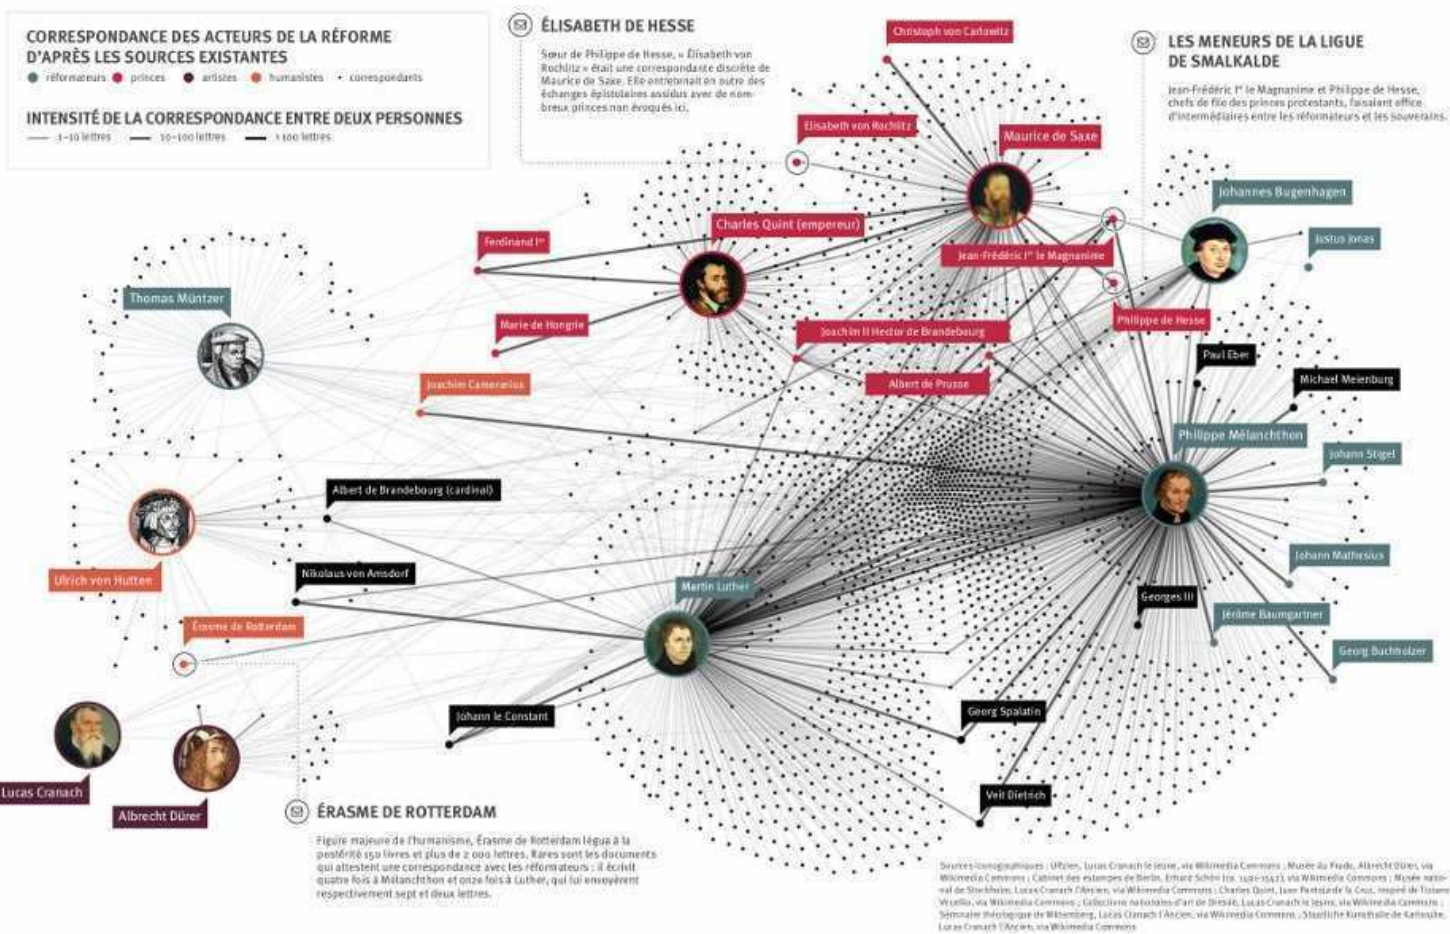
CORRESPONDANCE DES ACTEURS DE LA RÉFORME D'APRÈS LES SOURCES EXISTANTES

réformateurs • princes • artistes • humanistes • correspondants

INTENSITÉ DE LA CORRESPONDANCE ENTRE DEUX PERSONNES

1–10 lettres 10–100 lettres > 100 lettres

ÉLISABETH DE HESSE

Sœur de Philippe de Hesse, « Élisabeth von Rochlitz » était une correspondante discrète de Maurice de Saxe. Elle entretenait en outre des échanges épistolaires assidus avec de nombreux princes non évoqués ici.

LES MENEURS DE LA LIGUE DE SMALKALDE

Jean-Frédéric Ier le Magnanime et Philippe de Hesse, chefs de file des princes protestants, faisaient office d'intermédiaires entre les réformateurs et les souverains.

Christoph von Carlowitz

Élisabeth von Rochlitz

Maurice de Saxe

Johannes Bugenhagen

Justus Jonas

Charles Quint (empereur)

Jean-Frédéric Ier le Magnanime

Ferdinand Ier

Thomas Müntzer

Marie de Hongrie

Joachim II Hector de Brandebourg

Philippe de Hesse

Paul Eber

Albert de Prusse

Michael Meienburg

Joachim Camerarius

Philippe Mélanchthon

Johann Stigel

Albert de Brandebourg (cardinal)

Ulrich von Hutten

Nikolaus von Amsdorf

Martin Luther

Johann Mathesius

Georges III

Érasme de Rotterdam

Jérôme Baumgartner

Georg Buchholzer

Johann le Constant

Georg Spalatin

Lucas Cranach

Albrecht Dürer

Veit Dietrich

ÉRASME DE ROTTERDAM

Figure majeure de l'humanisme, Érasme de Rotterdam légua à la postérité 150 livres et plus de 2 000 lettres. Rares sont les documents qui attestent une correspondance avec les réformateurs : il écrivit quatre fois à Mélanchthon et onze fois à Luther, qui lui envoyèrent respectivement sept et deux lettres.

Sources iconographiques : Uffizi, Lucas Cranach le Jeune, via Wikimedia Commons ; Musée du Prado, Albrecht Dürer, via Wikimedia Commons ; Cabinet des estampes de Berlin, Erhard Schön (ca. 1491-1542), via Wikimedia Commons ; Musée national de Stockholm, Lucas Cranach l'Ancien, via Wikimedia Commons ; Charles Quint, Juan Pantoja de la Cruz, inspiré de Tiziano Vecellio, via Wikimedia Commons ; Collections nationales d'art de Dresde, Lucas Cranach le Jeune, via Wikimedia Commons ; Séminaire théologique de Wittemberg, Lucas Cranach l'Ancien, via Wikimedia Commons ; Staatliche Kunsthalle de Karlsruhe, Lucas Cranach l'Ancien, via Wikimedia Commons